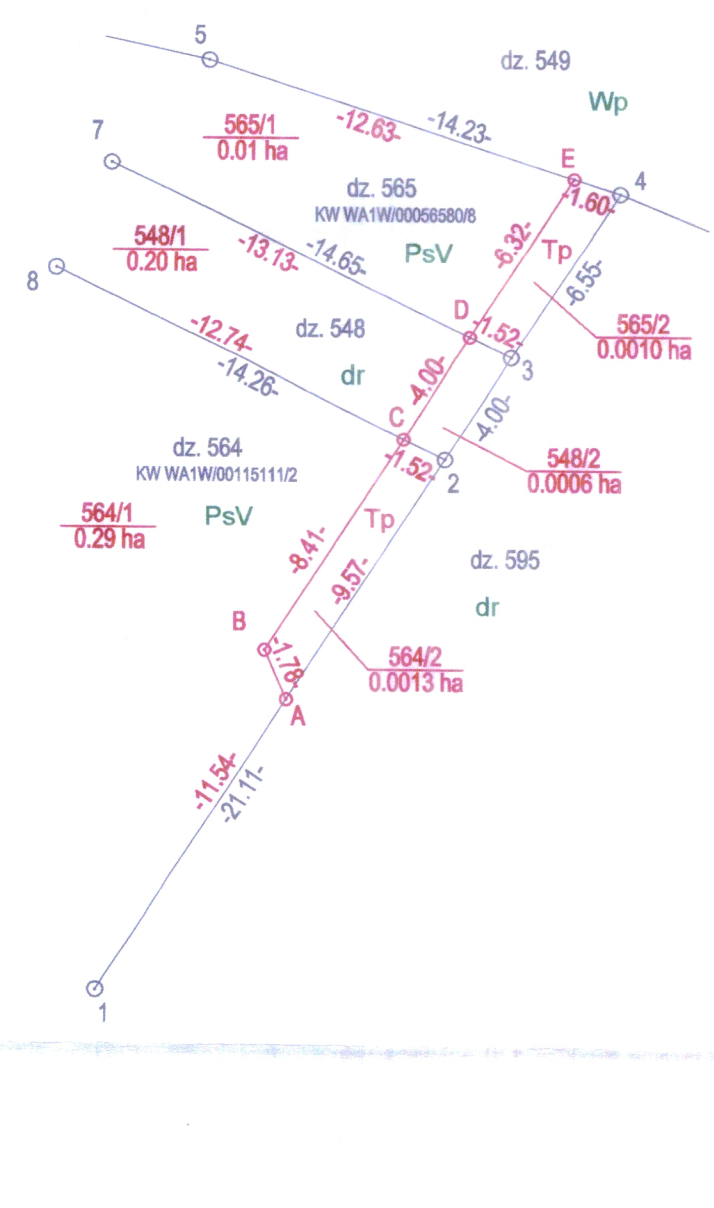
5

dz. 549

Wp

565/1
0.01 ha

-12.63-

-14.23-

7

E

4

dz. 565
KW WA1W/00056580/8

-1.60-

548/1
0.20 ha

-13.13-

-14.65-

PsV

-6.32-

Tp

-6.55-

8

D

-1.52-

565/2
0.0010 ha

-12.74-

dz. 548

3

-14.26-

dr

-4.00-

C

-4.00-

dz. 564
KW WA1W/00115111/2

-1.52-

2

548/2
0.0006 ha

564/1
0.29 ha

PsV

Tp

dz. 595

-8.41-

-9.57-

dr

B

-1.78-

564/2
0.0013 ha

A

-11.54-

-21.11-

1